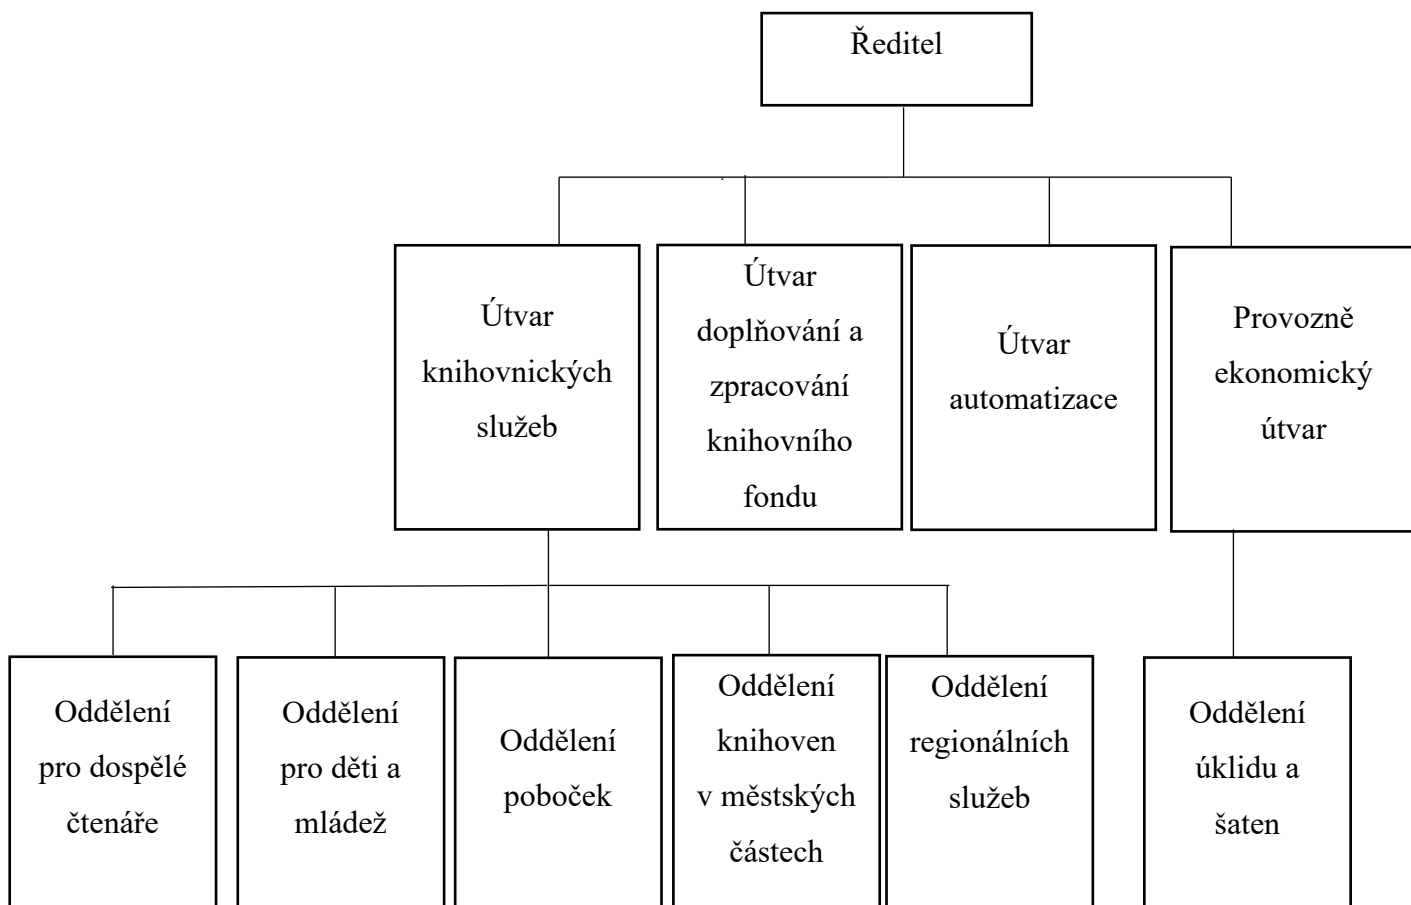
Ředitel

Útvar knihovnických služeb

Útvar doplňování a zpracování knihovního fondu

Útvar automatizace

Provozně ekonomický útvar

Oddělení pro dospělé čtenáře

Oddělení pro děti a mládež

Oddělení poboček

Oddělení knihoven v městských částech

Oddělení regionálních služeb

Oddělení úklidu a šaten